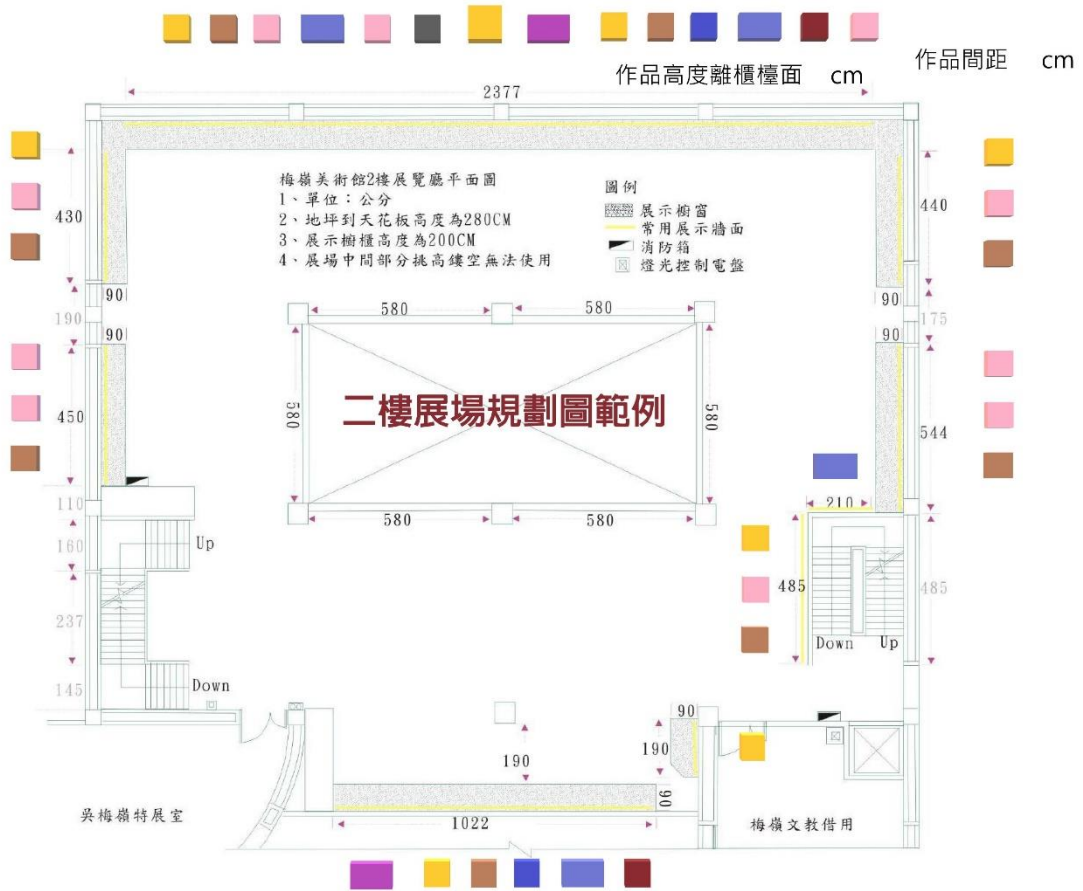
作品高度離櫃檯面 cm

作品間距 cm

2377

梅嶺美術館2樓展覽廳平面圖
1、單位：公分
2、地坪到天花板高度為280CM
3、展示櫥櫃高度為200CM
4、展場中間部分挑高鏤空無法使用

圖例
展示櫥窗
常用展示牆面
消防箱
燈光控制電盤

430

90

190

90

450

110

160

237

145

440

90

175

90

544

210

485

485

580

580

580

580

580

580

二樓展場規劃圖範例

Up

Down

Down

Up

90

190

190

90

1022

吳梅嶺特展室

梅嶺文教借用